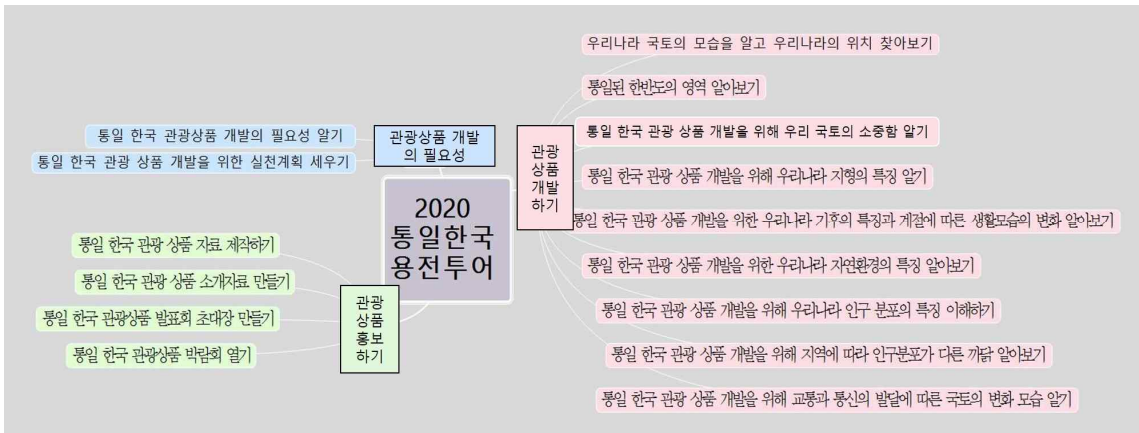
2020 통일한국 용전투어

관광상품 개발의 필요성

통일 한국 관광상품 개발의 필요성 알기

통일 한국 관광 상품 개발을 위한 실천계획 세우기

관광상품 개발하기

우리나라 국토의 모습을 알고 우리나라의 위치 찾아보기

통일된 한반도의 영역 알아보기

통일 한국 관광 상품 개발을 위해 우리 국토의 소중함 알기

통일 한국 관광 상품 개발을 위해 우리나라 지형의 특징 알기

통일 한국 관광 상품 개발을 위한 우리나라 기후의 특징과 계절에 따른 생활모습의 변화 알아보기

통일 한국 관광 상품 개발을 위한 우리나라 자연환경의 특징 알아보기

통일 한국 관광 상품 개발을 위해 우리나라 인구 분포의 특징 이해하기

통일 한국 관광 상품 개발을 위해 지역에 따라 인구분포가 다른 까닭 알아보기

통일 한국 관광 상품 개발을 위해 교통과 통신의 발달에 따른 국토의 변화 모습 알기

관광상품 홍보하기

통일 한국 관광 상품 자료 제작하기

통일 한국 관광 상품 소개자료 만들기

통일 한국 관광상품 발표회 초대장 만들기

통일 한국 관광상품 박람회 열기